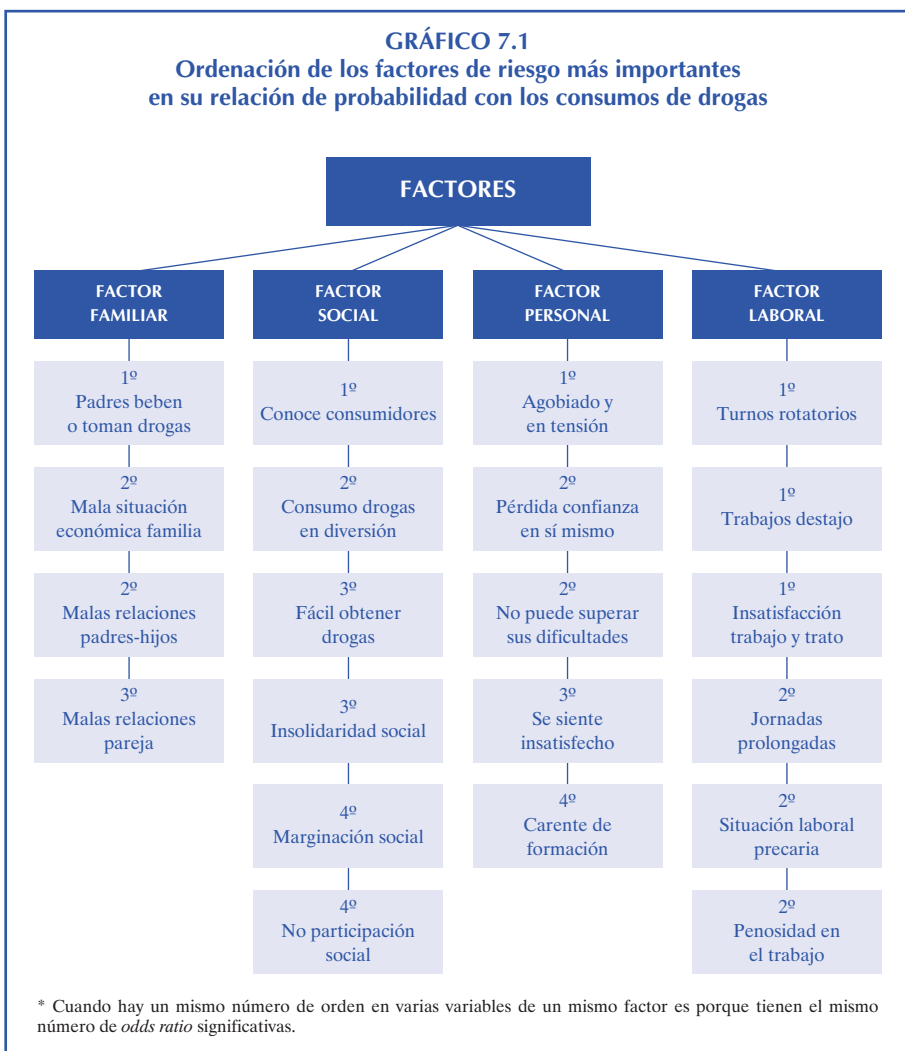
GRÁFICO 7.1
Ordenación de los factores de riesgo más importantes en su relación de probabilidad con los consumos de drogas

FACTORES

FACTOR FAMILIAR

1º
Padres beben o toman drogas

2º
Mala situación económica familia

2º
Malas relaciones padres-hijos

3º
Malas relaciones pareja

FACTOR SOCIAL

1º
Conoce consumidores

2º
Consumo drogas en diversión

3º
Fácil obtener drogas

3º
Insolidaridad social

4º
Marginación social

4º
No participación social

FACTOR PERSONAL

1º
Agobiado y en tensión

2º
Pérdida confianza en sí mismo

2º
No puede superar sus dificultades

3º
Se siente insatisfecho

4º
Carente de formación

FACTOR LABORAL

1º
Turnos rotatorios

1º
Trabajos destajo

1º
Insatisfacción trabajo y trato

2º
Jornadas prolongadas

2º
Situación laboral precaria

2º
Penosidad en el trabajo

* Cuando hay un mismo número de orden en varias variables de un mismo factor es porque tienen el mismo número de *odds ratio* significativas.